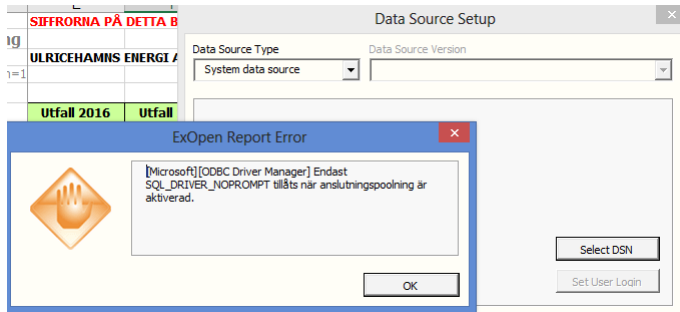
SIFFRORNA PÅ DETTA B

ng

ULRICEHAMNS ENERGI A

m=1

Utfall 2016

Utfall

Data Source Setup

Data Source Type

System data source

Data Source Version

ExOpen Report Error

[Microsoft][ODBC Driver Manager] Endast SQL_DRIVER_NOPROMPT tillåts när anslutningspoolning är aktiverad.

OK

Select DSN

Set User Login